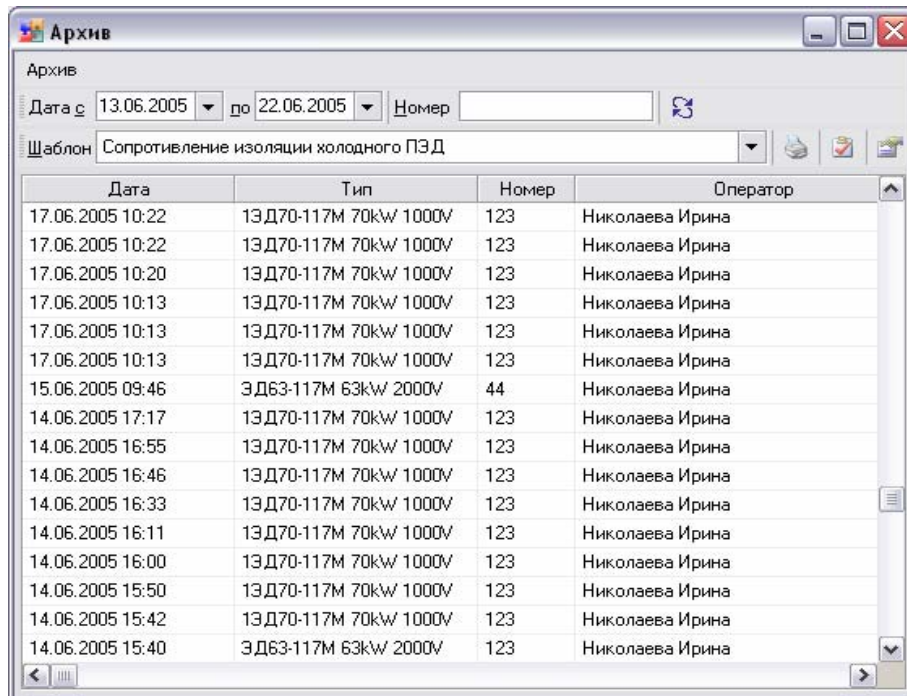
Архив

Архив

Дата с 13.06.2005 по 22.06.2005 Номер

Шаблон Сопротивление изоляции холодного ПЭД

| Дата | Тип | Номер | Оператор |
|---|---|---|---|
| 17.06.2005 10:22 | 1ЭД70-117М 70kW 1000V | 123 | Николаева Ирина |
| 17.06.2005 10:22 | 1ЭД70-117М 70kW 1000V | 123 | Николаева Ирина |
| 17.06.2005 10:20 | 1ЭД70-117М 70kW 1000V | 123 | Николаева Ирина |
| 17.06.2005 10:13 | 1ЭД70-117М 70kW 1000V | 123 | Николаева Ирина |
| 17.06.2005 10:13 | 1ЭД70-117М 70kW 1000V | 123 | Николаева Ирина |
| 17.06.2005 10:13 | 1ЭД70-117М 70kW 1000V | 123 | Николаева Ирина |
| 15.06.2005 09:46 | ЭД63-117М 63kW 2000V | 44 | Николаева Ирина |
| 14.06.2005 17:17 | 1ЭД70-117М 70kW 1000V | 123 | Николаева Ирина |
| 14.06.2005 16:55 | 1ЭД70-117М 70kW 1000V | 123 | Николаева Ирина |
| 14.06.2005 16:46 | 1ЭД70-117М 70kW 1000V | 123 | Николаева Ирина |
| 14.06.2005 16:33 | 1ЭД70-117М 70kW 1000V | 123 | Николаева Ирина |
| 14.06.2005 16:11 | 1ЭД70-117М 70kW 1000V | 123 | Николаева Ирина |
| 14.06.2005 16:00 | 1ЭД70-117М 70kW 1000V | 123 | Николаева Ирина |
| 14.06.2005 15:50 | 1ЭД70-117М 70kW 1000V | 123 | Николаева Ирина |
| 14.06.2005 15:42 | 1ЭД70-117М 70kW 1000V | 123 | Николаева Ирина |
| 14.06.2005 15:40 | ЭД63-117М 63kW 2000V | 123 | Николаева Ирина |